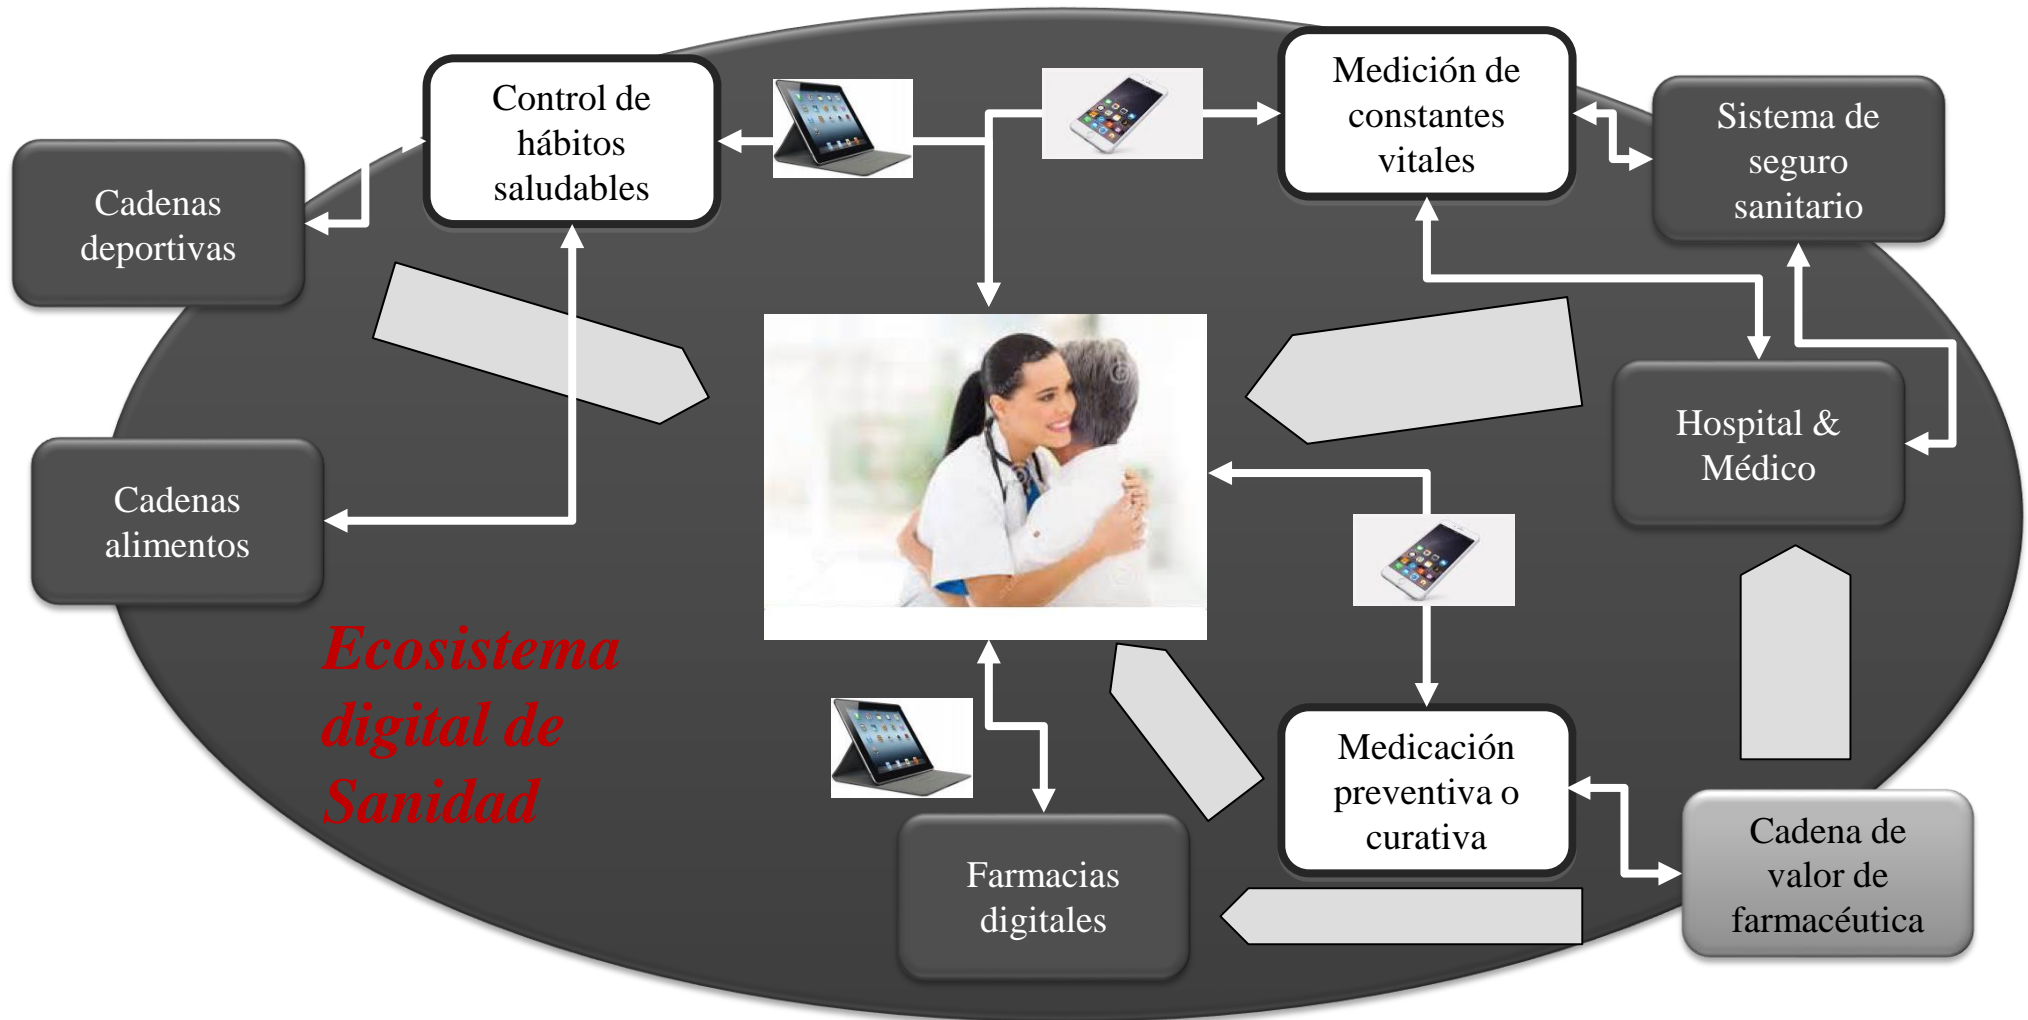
Control de hábitos saludables

Medición de constantes vitales

Sistema de seguro sanitario

Cadenas deportivas

Hospital & Médico

Cadenas alimentos

Ecosistema digital de Sanidad

Medicación preventiva o curativa

Cadena de valor de farmacéutica

Farmacias digitales